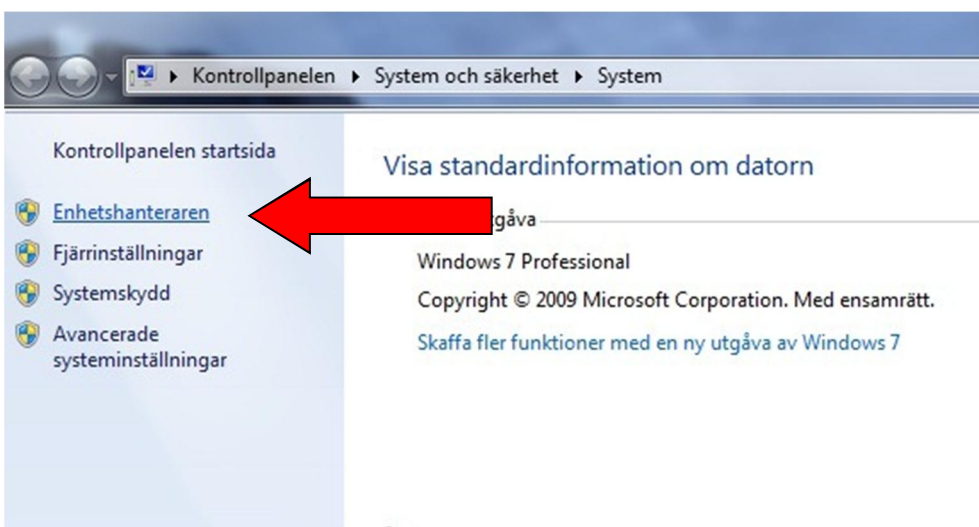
Kontrollpanelen ▸ System och säkerhet ▸ System

Kontrollpanelen startsida

Enhetshanteraren

Fjärrinställningar

Systemskydd

Avancerade systeminställningar

Visa standardinformation om datorn

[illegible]gåva

Windows 7 Professional

Copyright © 2009 Microsoft Corporation. Med ensamrätt.

Skaffa fler funktioner med en ny utgåva av Windows 7